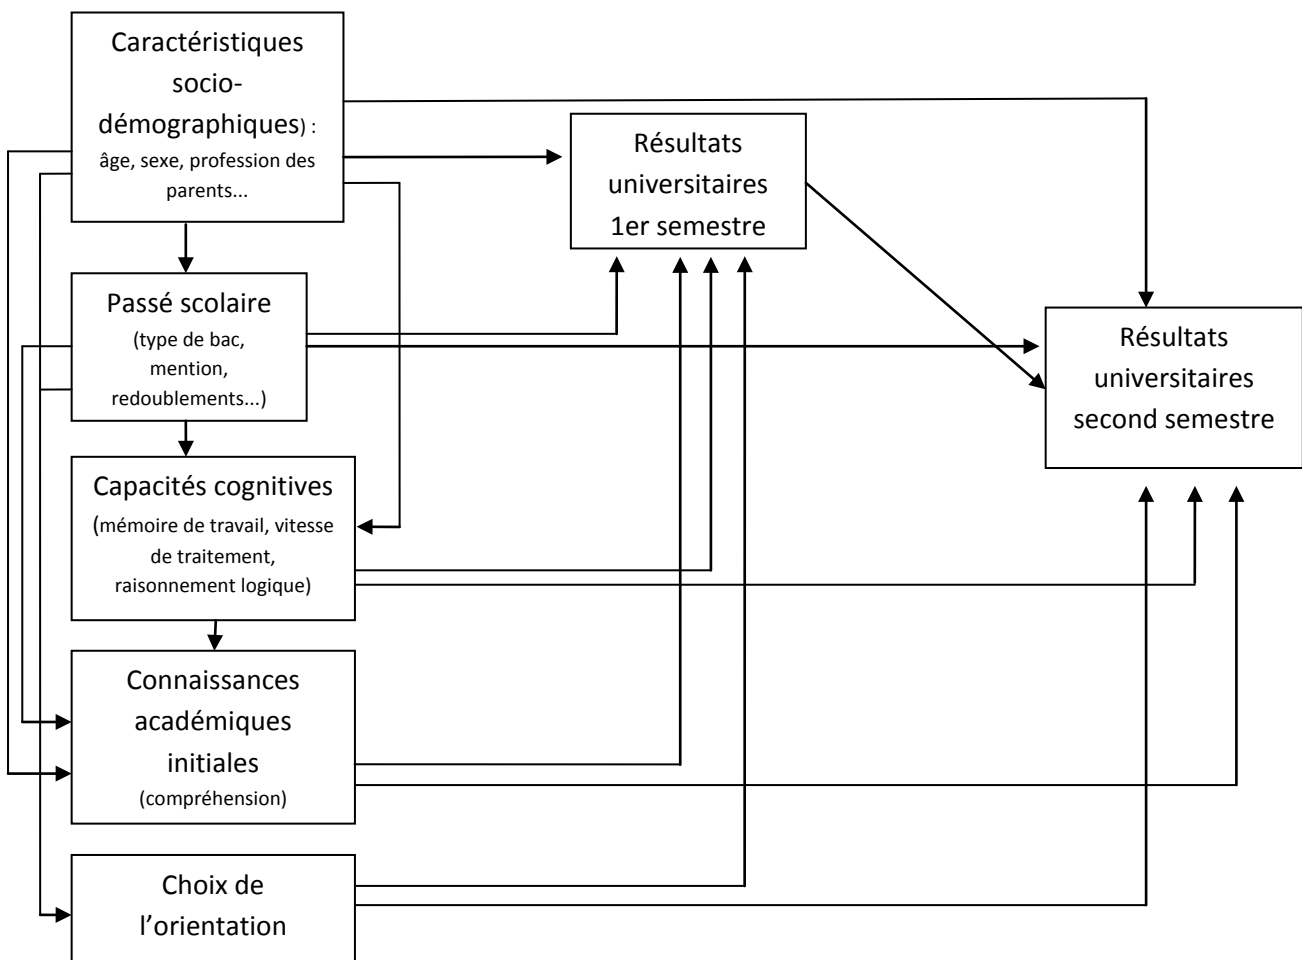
Caractéristiques socio-démographiques) : âge, sexe, profession des parents...

Résultats universitaires 1er semestre

Passé scolaire (type de bac, mention, redoublements...)

Résultats universitaires second semestre

Capacités cognitives (mémoire de travail, vitesse de traitement, raisonnement logique)

Connaissances académiques initiales (compréhension)

Choix de l'orientation